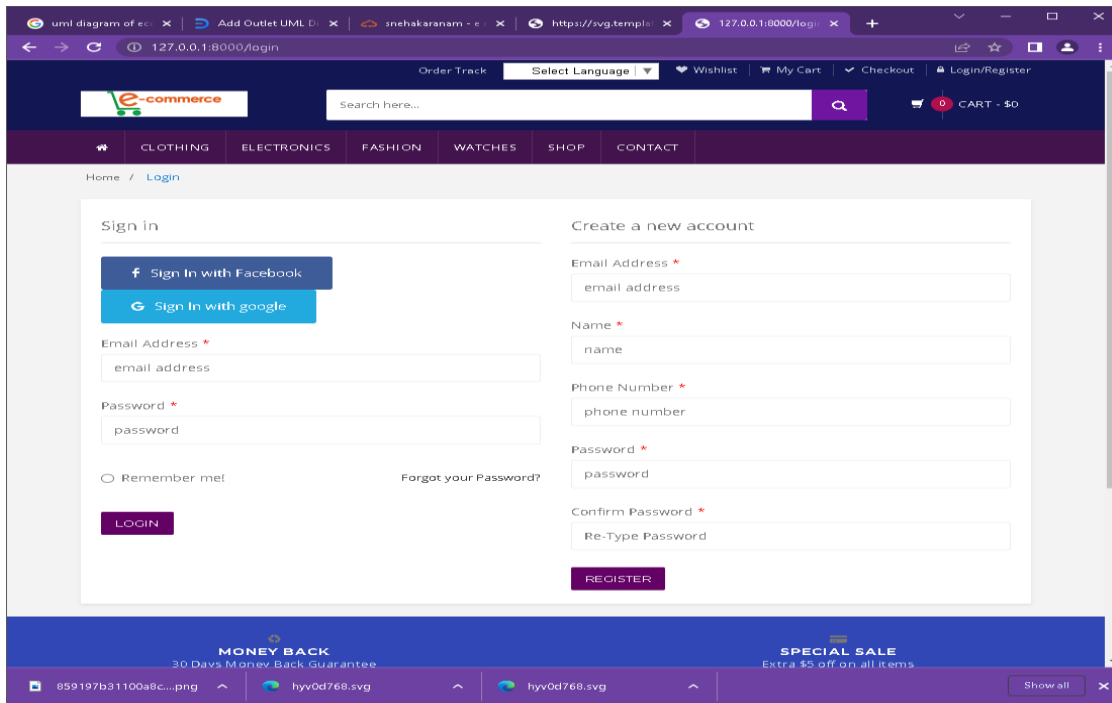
uml diagram of e ×
Add Outlet UML D ×
snehakaranam - e ×
https://svg.templa ×
127.0.0.1:8000/logi ×
+

127.0.0.1:8000/login

Order Track | Select Language | ▼ | Wishlist | My Cart | Checkout | Login/Register

e-commerce

Search here...

0 CART - $0

CLOTHING | ELECTRONICS | FASHION | WATCHES | SHOP | CONTACT

Home / Login

Sign in

Sign In with Facebook

Sign In with google

Email Address *

email address

Password *

password

Remember me!

Forgot your Password?

LOGIN

Create a new account

Email Address *

email address

Name *

name

Phone Number *

phone number

Password *

password

Confirm Password *

Re-Type Password

REGISTER

MONEY BACK
30 Days Money Back Guarantee

SPECIAL SALE
Extra $5 off on all items

859197b31100a8c....png
hyv0d768.svg
hyv0d768.svg
Show all